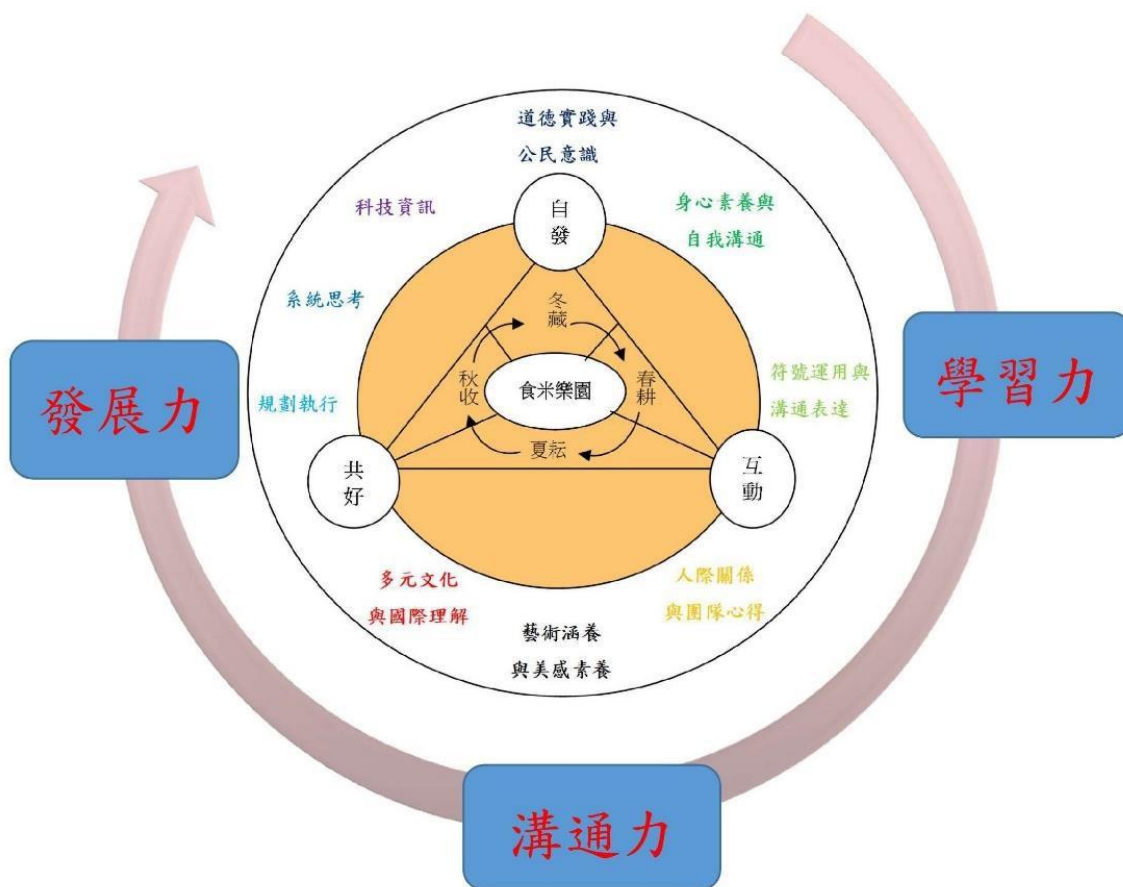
道德實踐與
公民意識

科技資訊

身心素養與
自我溝通

自
發

系統思考

冬
藏

學習力

發展力

秋
收

食米樂園

春
耕

符號運用與
溝通表達

規劃執行

夏耘

共
好

互
動

多元文化
與國際理解

人際關係
與團隊心得

藝術涵養
與美感素養

溝通力